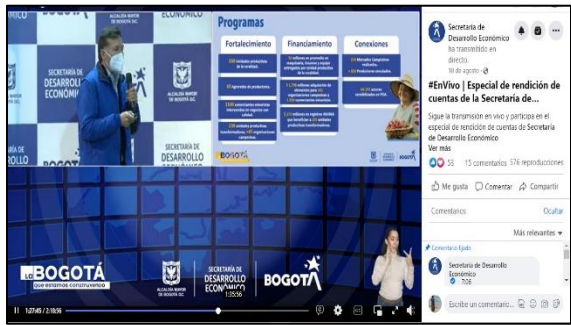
BOGOTÁ
ALCALDÍA MAYOR DE BOGOTÁ D.C.
ECONÓMICO
SECRETARÍA DE DESARROLLO ECONÓMICO
ALCALDÍA MAYOR DE BOGOTÁ D.C.
SECRETARÍA DE DESARROLLO
ROLLO

Programas

Fortalecimiento
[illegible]

Financiamiento
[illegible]

Conexiones
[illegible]

BOGOTÁ

BOGOTÁ
que estamos construyendo
ALCALDÍA MAYOR DE BOGOTÁ D.C.
SECRETARÍA DE DESARROLLO ECONÓMICO
BOGOTÁ

1:27:45 / 2:18:56

Secretaría de Desarrollo Económico ha transmitido en directo.
30 de agosto

#EnVivo | Especial de rendición de cuentas de la Secretaría de...

Sigue la transmisión en vivo y participa en el especial de rendición de cuentas de Secretaría de Desarrollo Económico
Ver más

53 15 comentarios 576 reproducciones

Me gusta Comentar Compartir

Comentarios Ocultar

Más relevantes

Comentario fijado
Secretaría de Desarrollo Económico
706

Escribe un comentario...